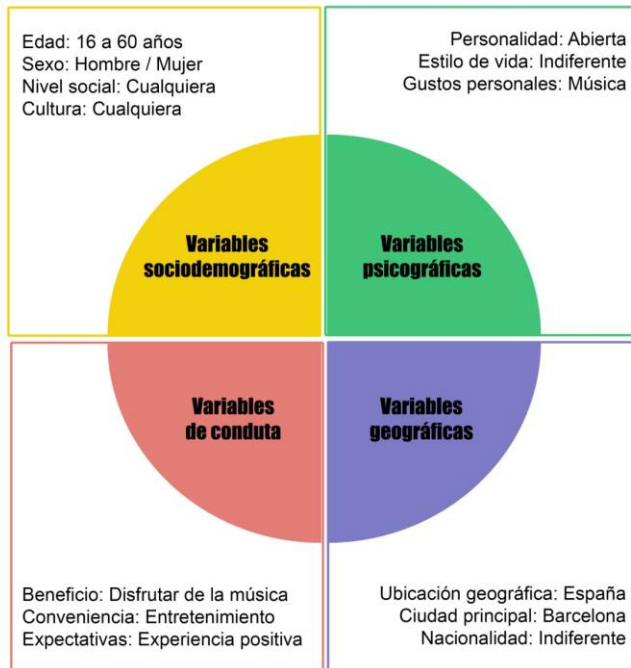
Edad: 16 a 60 años
Sexo: Hombre / Mujer
Nivel social: Cualquiera
Cultura: Cualquiera

Personalidad: Abierta
Estilo de vida: Indiferente
Gustos personales: Música

Variables sociodemográficas

Variables psicográficas

Variables de conduta

Variables geográficas

Beneficio: Disfrutar de la música
Conveniencia: Entretenimiento
Expectativas: Experiencia positiva

Ubicación geográfica: España
Ciudad principal: Barcelona
Nacionalidad: Indiferente